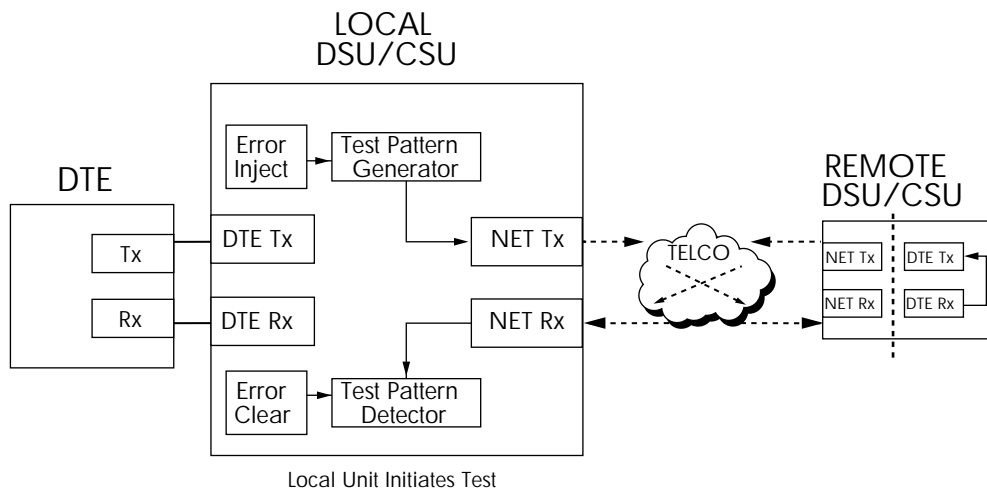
LOCAL
DSU/CSU

Error Inject

Test Pattern Generator

DTE

REMOTE
DSU/CSU

Tx

DTE Tx

NET Tx

TELCO

NET Tx

DTE Tx

Rx

DTE Rx

NET Rx

NET Rx

DTE Rx

Error Clear

Test Pattern Detector

Local Unit Initiates Test